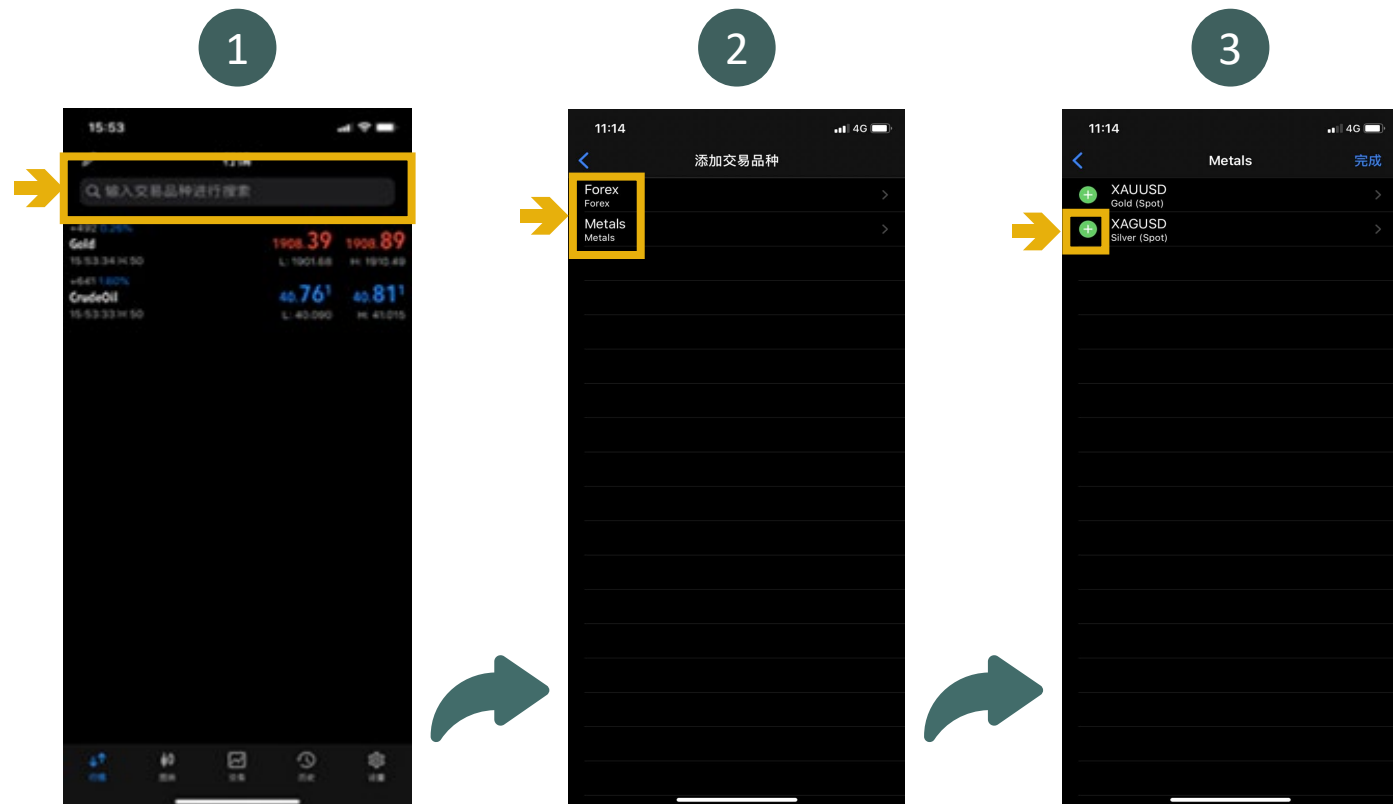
1

15:53

行情

输入交易品种进行搜索

+492 0.26%
Gold
15:53:34 H:50

1908.39 1908.89
L: 1901.68 H: 1910.49

+641 1.60%
CrudeOil
15:53:33 H:50

40.76¹ 40.81¹
L: 40.090 H: 41.015

行情 图表 交易 历史 设置

2

11:14 4G

添加交易品种

Forex
Forex

Metals
Metals

3

11:14 4G

Metals 完成

XAUUSD
Gold (Spot)

XAGUSD
Silver (Spot)